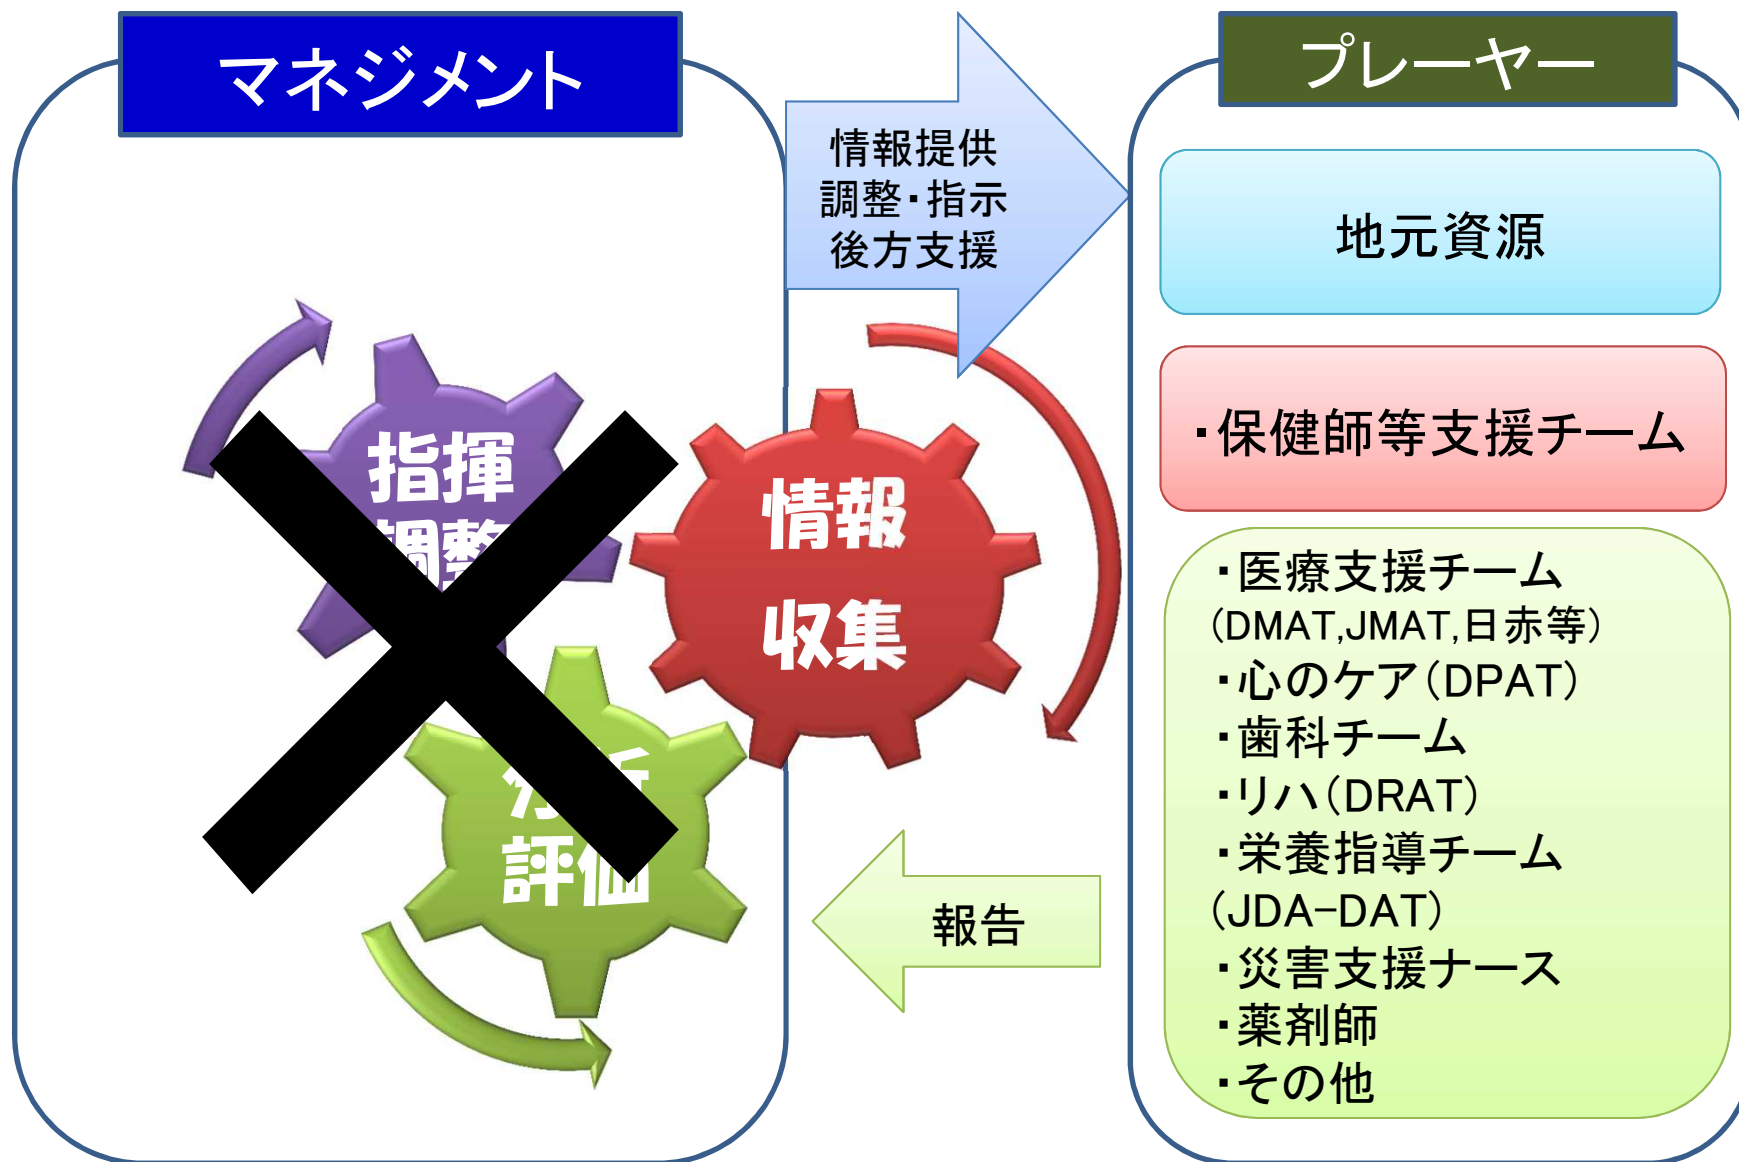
マネジメント

指揮
調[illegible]

情報
収集

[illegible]
評価

情報提供
調整・指示
後方支援

報告

プレーヤー

地元資源

・保健師等支援チーム

・医療支援チーム
(DMAT,JMAT,日赤等)
・心のケア(DPAT)
・歯科チーム
・リハ(DRAT)
・栄養指導チーム
(JDA-DAT)
・災害支援ナース
・薬剤師
・その他